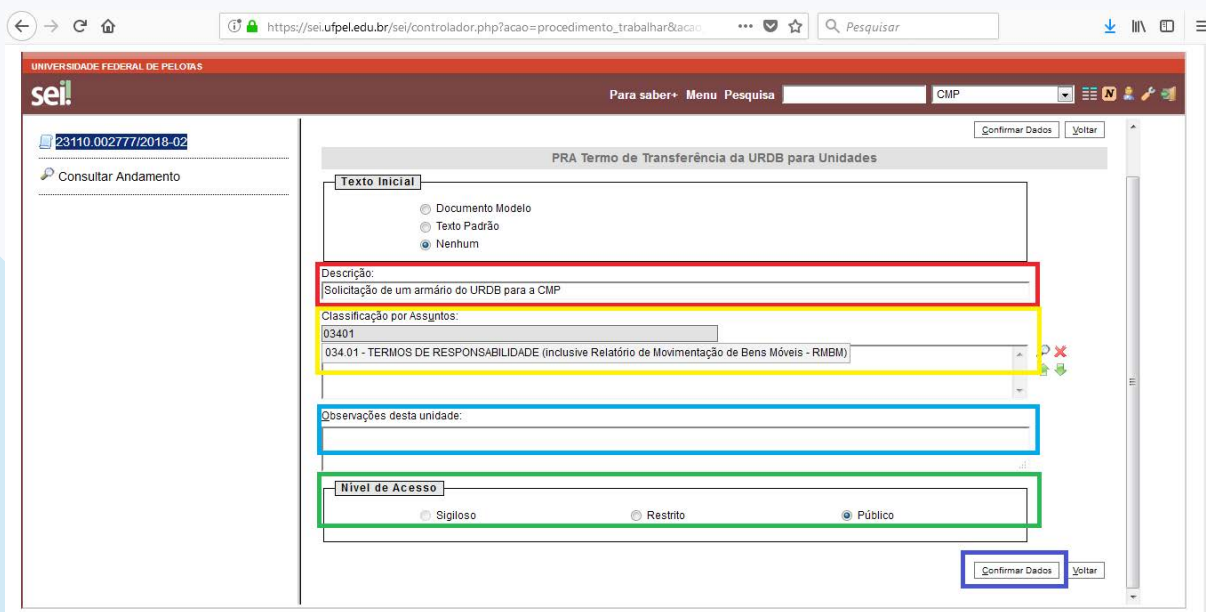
https://sei.ufpel.edu.br/sei/controlador.php?acao=procedimento_trabalhar&acao

Pesquisar

UNIVERSIDADE FEDERAL DE PELOTAS

sei!

Para saber+ Menu Pesquisa

CMP

23110.002777/2018-02

Consultar Andamento

Confirmar Dados Voltar

PRA Termo de Transferência da URDB para Unidades

Texto Inicial

Documento Modelo
Texto Padrão
Nenhum

Descrição:
Solicitação de um armário do URDB para a CMP

Classificação por Assuntos:
03401
034.01 - TERMOS DE RESPONSABILIDADE (inclusive Relatório de Movimentação de Bens Móveis - RMBM)

Observações desta unidade:

Nível de Acesso

Sigiloso Restrito Público

Confirmar Dados Voltar